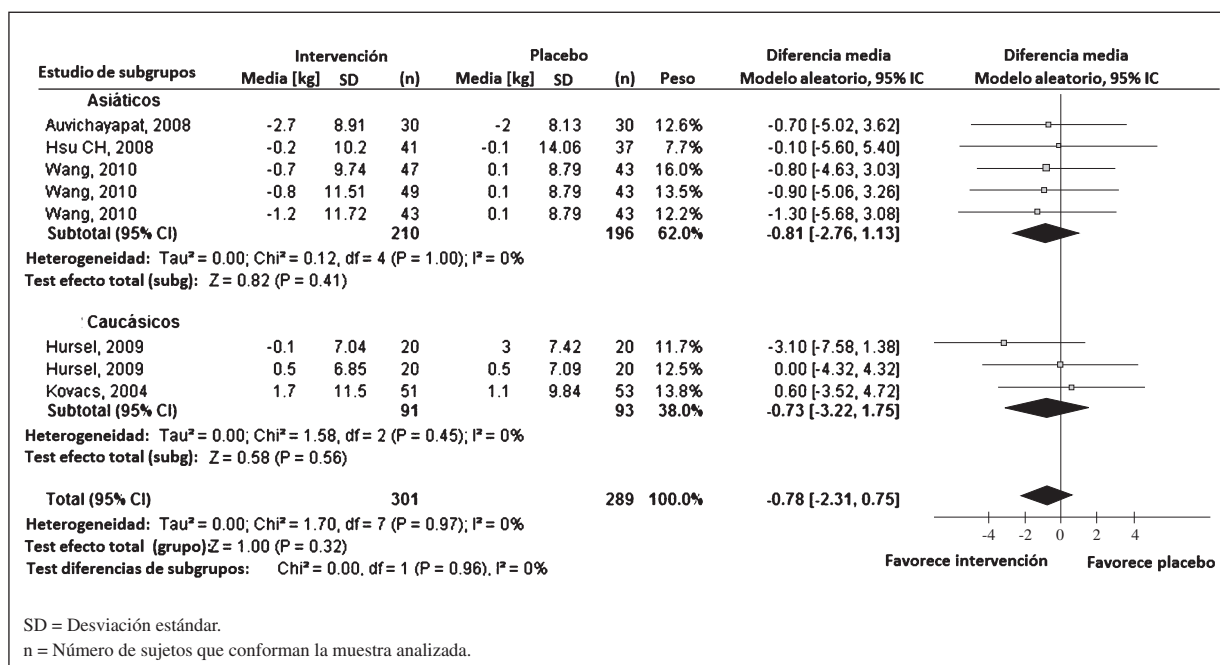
| Estudio de subgrupos | Intervención Media [kg] | SD | (n) | Placebo Media [kg] | SD | (n) | Peso | Diferencia media Modelo aleatorio, 95% IC | Diferencia media Modelo aleatorio, 95% IC |
|---|---|---|---|---|---|---|---|---|---|
| Asiáticos | | | | | | | | | |
| Auvichayapat, 2008 | -2.7 | 8.91 | 30 | -2 | 8.13 | 30 | 12.6% | -0.70 [-5.02, 3.62] | |
| Hsu CH, 2008 | -0.2 | 10.2 | 41 | -0.1 | 14.06 | 37 | 7.7% | -0.10 [-5.60, 5.40] | |
| Wang, 2010 | -0.7 | 9.74 | 47 | 0.1 | 8.79 | 43 | 16.0% | -0.80 [-4.63, 3.03] | |
| Wang, 2010 | -0.8 | 11.51 | 49 | 0.1 | 8.79 | 43 | 13.5% | -0.90 [-5.06, 3.26] | |
| Wang, 2010 | -1.2 | 11.72 | 43 | 0.1 | 8.79 | 43 | 12.2% | -1.30 [-5.68, 3.08] | |
| Subtotal (95% CI) | | | 210 | | | 196 | 62.0% | -0.81 [-2.76, 1.13] | |

Heterogeneidad: Tau² = 0.00; Chi² = 0.12, df = 4 (P = 1.00); I² = 0%
Test efecto total (subg): Z = 0.82 (P = 0.41)

| Caucásicos | | | | | | | | | |
|---|---|---|---|---|---|---|---|---|---|
| Hursel, 2009 | -0.1 | 7.04 | 20 | 3 | 7.42 | 20 | 11.7% | -3.10 [-7.58, 1.38] | |
| Hursel, 2009 | 0.5 | 6.85 | 20 | 0.5 | 7.09 | 20 | 12.5% | 0.00 [-4.32, 4.32] | |
| Kovacs, 2004 | 1.7 | 11.5 | 51 | 1.1 | 9.84 | 53 | 13.8% | 0.60 [-3.52, 4.72] | |
| Subtotal (95% CI) | | | 91 | | | 93 | 38.0% | -0.73 [-3.22, 1.75] | |

Heterogeneidad: Tau² = 0.00; Chi² = 1.58, df = 2 (P = 0.45); I² = 0%
Test efecto total (subg): Z = 0.58 (P = 0.56)

Total (95% CI) 301 289 100.0% -0.78 [-2.31, 0.75]
Heterogeneidad: Tau² = 0.00; Chi² = 1.70, df = 7 (P = 0.97); I² = 0%
Test efecto total (grupo) Z = 1.00 (P = 0.32)
Test diferencias de subgrupos: Chi² = 0.00, df = 1 (P = 0.96), I² = 0%

-4 -2 0 2 4
Favorece intervención Favorece placebo

SD = Desviación estándar.
n = Número de sujetos que conforman la muestra analizada.